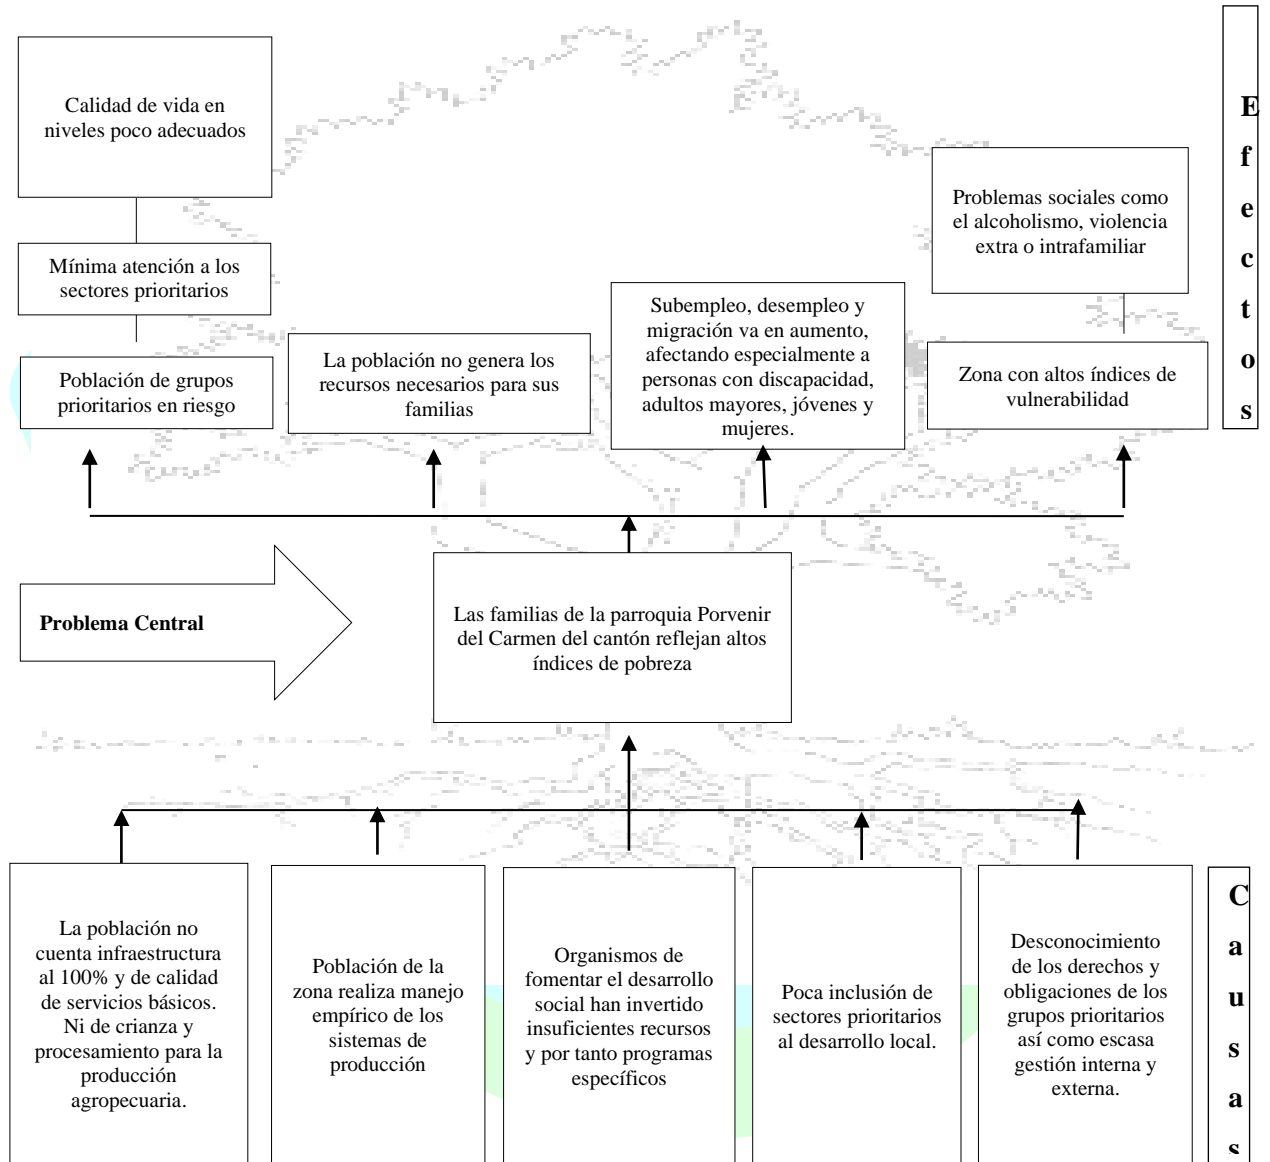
Calidad de vida en niveles poco adecuados

Mínima atención a los sectores prioritarios

Población de grupos prioritarios en riesgo

La población no genera los recursos necesarios para sus familias

Subempleo, desempleo y migración va en aumento, afectando especialmente a personas con discapacidad, adultos mayores, jóvenes y mujeres.

Problemas sociales como el alcoholismo, violencia extra o intrafamiliar

Zona con altos índices de vulnerabilidad

E
f
e
c
t
o
s

Problema Central

Las familias de la parroquia Porvenir del Carmen del cantón reflejan altos índices de pobreza

La población no cuenta infraestructura al 100% y de calidad de servicios básicos. Ni de crianza y procesamiento para la producción agropecuaria.

Población de la zona realiza manejo empírico de los sistemas de producción

Organismos de fomentar el desarrollo social han invertido insuficientes recursos y por tanto programas específicos

Poca inclusión de sectores prioritarios al desarrollo local.

Desconocimiento de los derechos y obligaciones de los grupos prioritarios así como escasa gestión interna y externa.

C
a
u
s
a
s